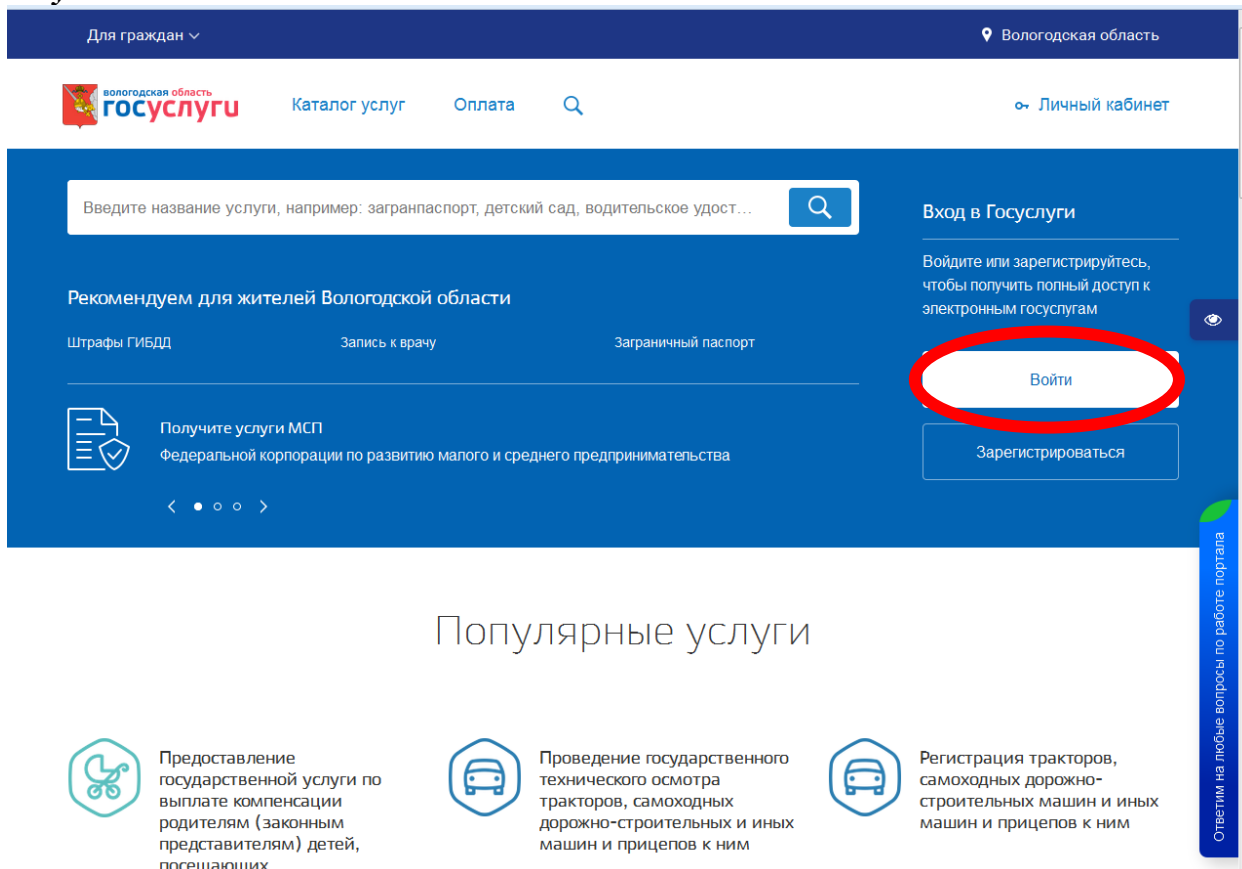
Для граждан

Вологодская область

вологодская область
госуслуги

Каталог услуг

Оплата

Личный кабинет

Введите название услуги, например: загранпаспорт, детский сад, водительское удост...

Рекомендуем для жителей Вологодской области

Штрафы ГИБДД

Запись к врачу

Заграничный паспорт

Получите услуги МСП
Федеральной корпорации по развитию малого и среднего предпринимательства

Вход в Госуслуги

Войдите или зарегистрируйтесь, чтобы получить полный доступ к электронным госуслугам

Войти

Зарегистрироваться

Ответим на любые вопросы по работе портала

Популярные услуги

Предоставление государственной услуги по выплате компенсации родителям (законным представителям) детей, посещающих

Проведение государственного технического осмотра тракторов, самоходных дорожно-строительных и иных машин и прицепов к ним

Регистрация тракторов, самоходных дорожно-строительных машин и иных машин и прицепов к ним